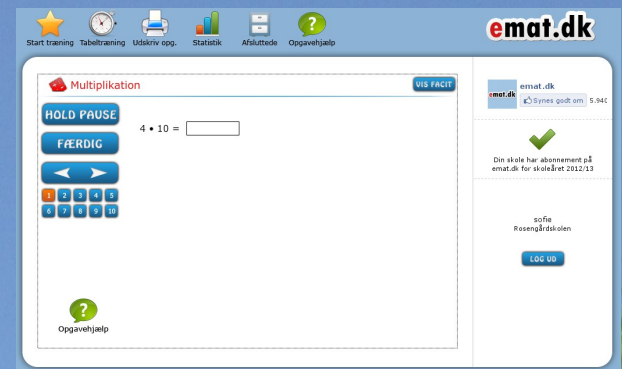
Start træning Tabeltræning Udskriv opg. Statistik Afsluttede Opgavehjælp

emat.dk

Multiplikation

VIS FACIT

HOLD PAUSE

FÆRDIG

1 2 3 4 5
6 7 8 9 10

$4 \bullet 10 =$

Opgavehjælp

emat.dk
emat.dk
Synes godt om 5.940

Din skole har abonnement på emat.dk for skoleåret 2012/13

sofie
Rosengårdskolen

LOG UD